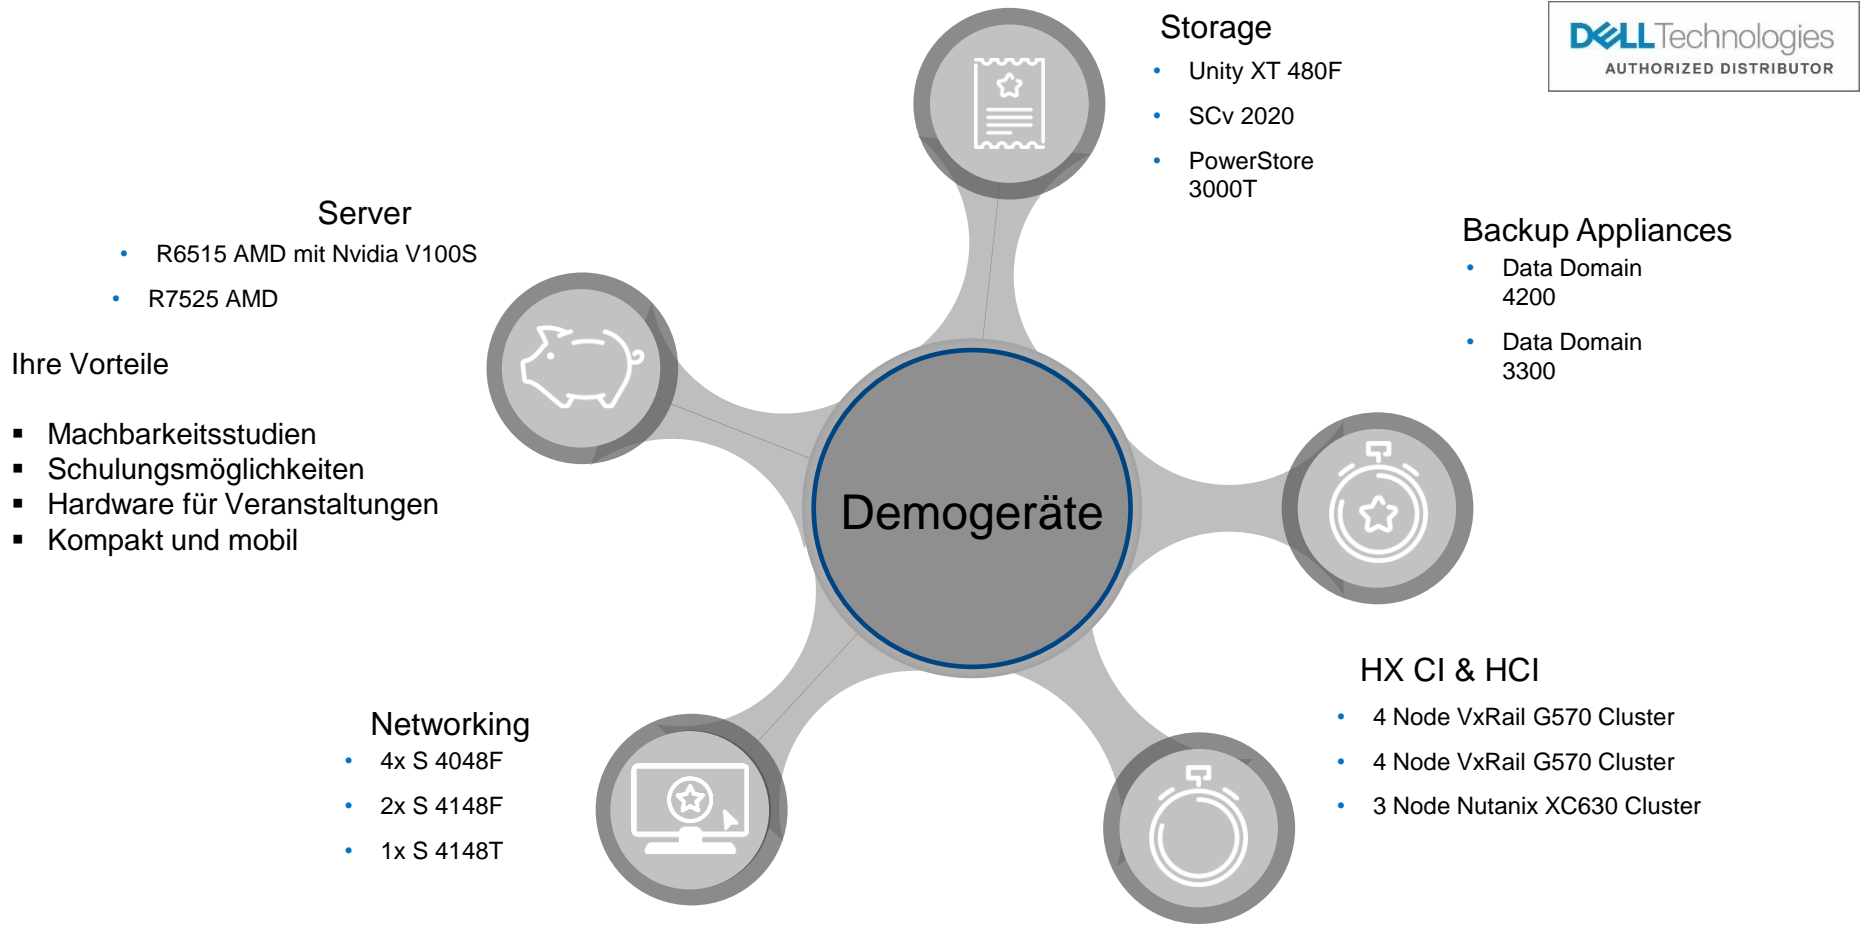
Storage
- Unity XT 480F
- SCv 2020
- PowerStore 3000T

DELLTechnologies
AUTHORIZED DISTRIBUTOR

Server
- R6515 AMD mit Nvidia V100S
- R7525 AMD

Backup Appliances
- Data Domain 4200
- Data Domain 3300

Ihre Vorteile

- Machbarkeitsstudien
- Schulungsmöglichkeiten
- Hardware für Veranstaltungen
- Kompakt und mobil

Demogeräte

HX CI & HCI
- 4 Node VxRail G570 Cluster
- 4 Node VxRail G570 Cluster
- 3 Node Nutanix XC630 Cluster

Networking
- 4x S 4048F
- 2x S 4148F
- 1x S 4148T